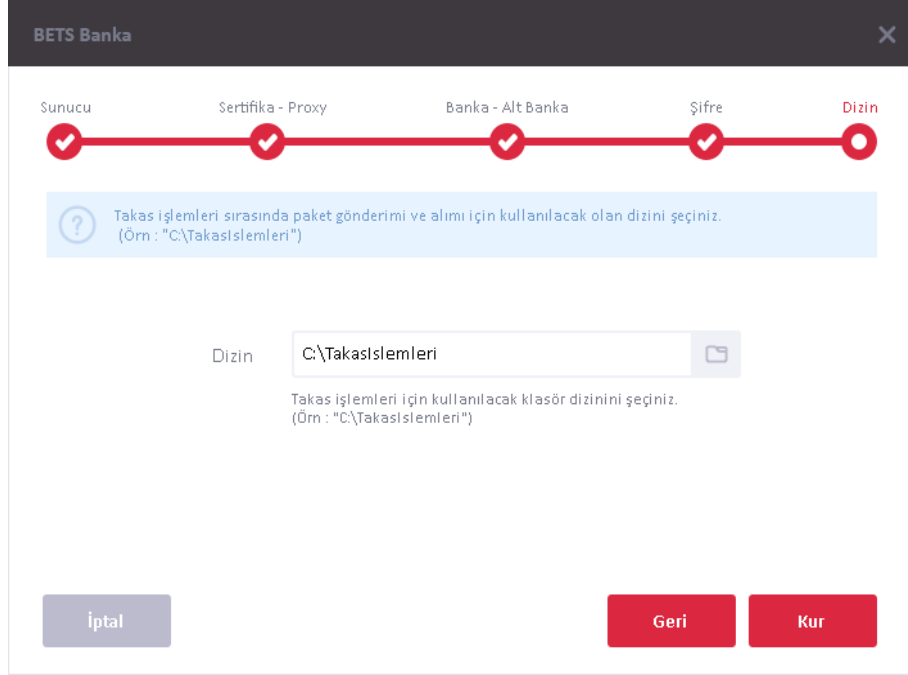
BETS Banka

Sunucu
Sertifika - Proxy
Banka - Alt Banka
Şifre
Dizin

Takas işlemleri sırasında paket gönderimi ve alımı için kullanılacak olan dizini seçiniz. (Örn : "C:\TakasIslemleri")

Dizin
C:\TakasIslemleri

Takas işlemleri için kullanılacak klasör dizinini seçiniz. (Örn : "C:\TakasIslemleri")

İptal
Geri
Kur